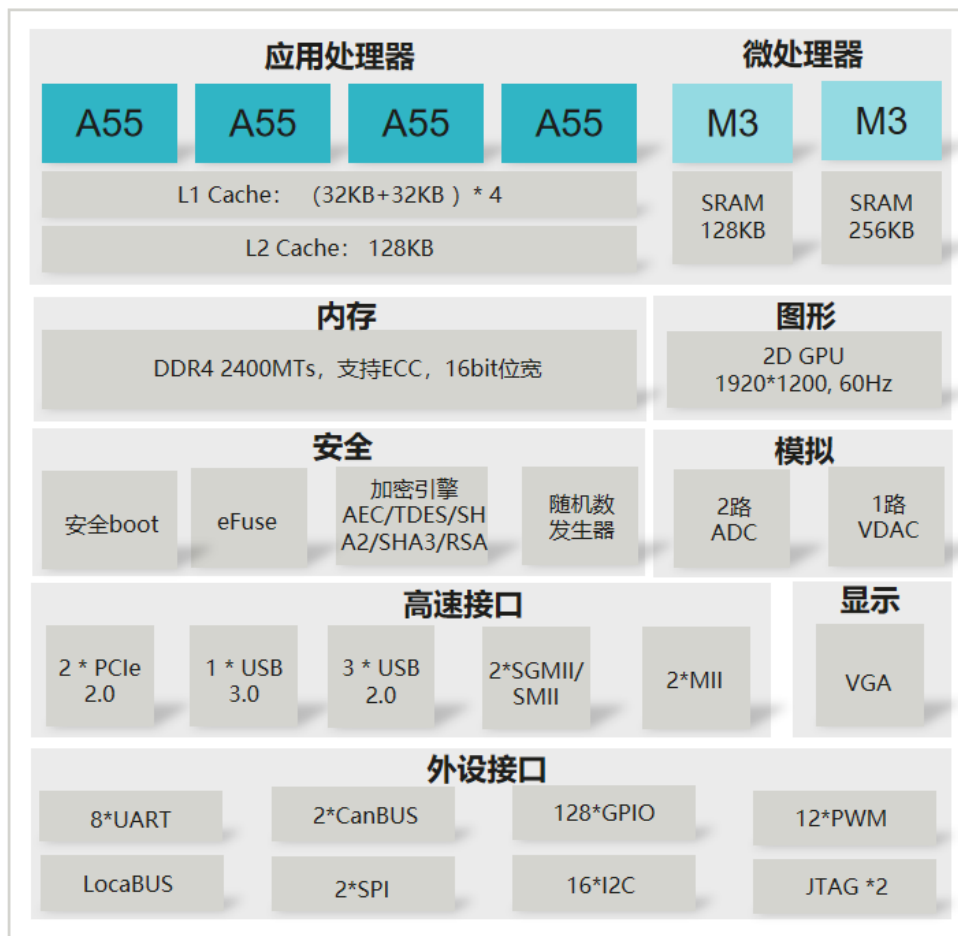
应用处理器

A55 A55 A55 A55

L1 Cache: （32KB+32KB ）* 4

L2 Cache: 128KB

微处理器

M3 M3

SRAM 128KB

SRAM 256KB

内存

DDR4 2400MTs，支持ECC，16bit位宽

图形

2D GPU 1920*1200, 60Hz

安全

安全boot

eFuse

加密引擎 AEC/TDES/SHA2/SHA3/RSA

随机数发生器

模拟

2路 ADC

1路 VDAC

高速接口

2 * PCIe 2.0

1 * USB 3.0

3 * USB 2.0

2*SGMII/SMII

2*MII

显示

VGA

外设接口

8*UART

2*CanBUS

128*GPIO

12*PWM

LocaBUS

2*SPI

16*I2C

JTAG *2